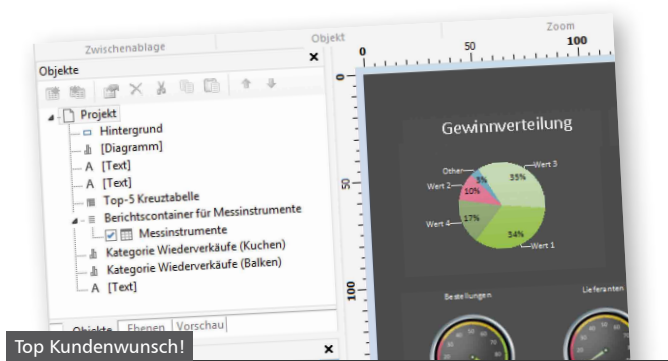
Zwischenablage
Objekt
Zoom
Objekte
×
0
50
100
Projekt
Hintergrund
[Diagramm]
A [Text]
A [Text]
Top-5 Kreuztabelle
Berichtscontainer für Messinstrumente
Messinstrumente
Kategorie Wiederverkäufe (Kuchen)
Kategorie Wiederverkäufe (Balken)
A [Text]
Objekte
Ebenen
Vorschau
×
0
50
100
Gewinnverteilung
Other
Wert 3
Wert 2
5%
33%
10%
Wert 4
17%
34%
Wert 1
Bestellungen
Lieferanten
Top Kundenwunsch!